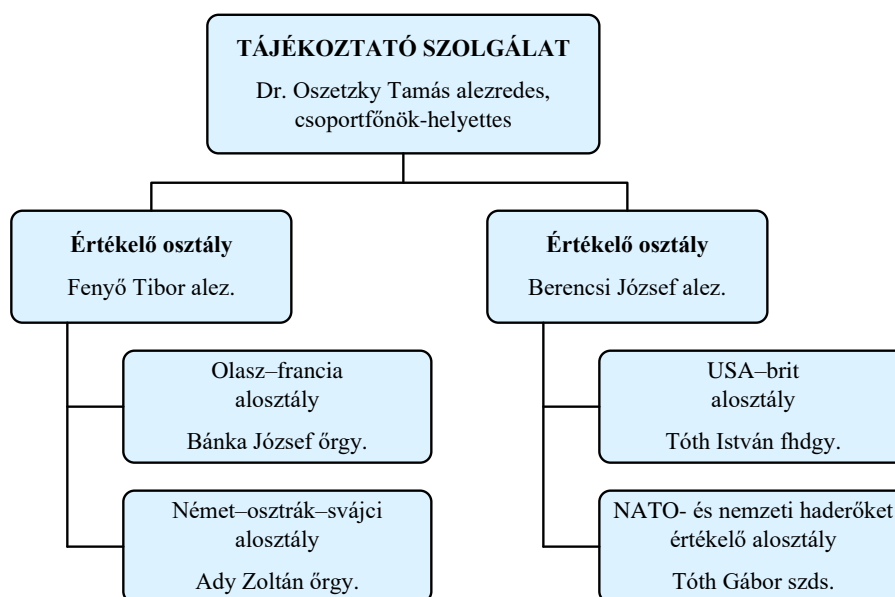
TÁJÉKOZTATÓ SZOLGÁLAT

Dr. Oszetzky Tamás alezredes, csoportfőnök-helyettes

Értékelő osztály

Fenyő Tibor alez.

Olasz–francia alosztály

Bánka József őrgy.

Német–osztrák–svájci alosztály

Ady Zoltán őrgy.

Értékelő osztály

Berencsi József alez.

USA–brit alosztály

Tóth István fhdgy.

NATO- és nemzeti haderőket értékelő alosztály

Tóth Gábor szds.